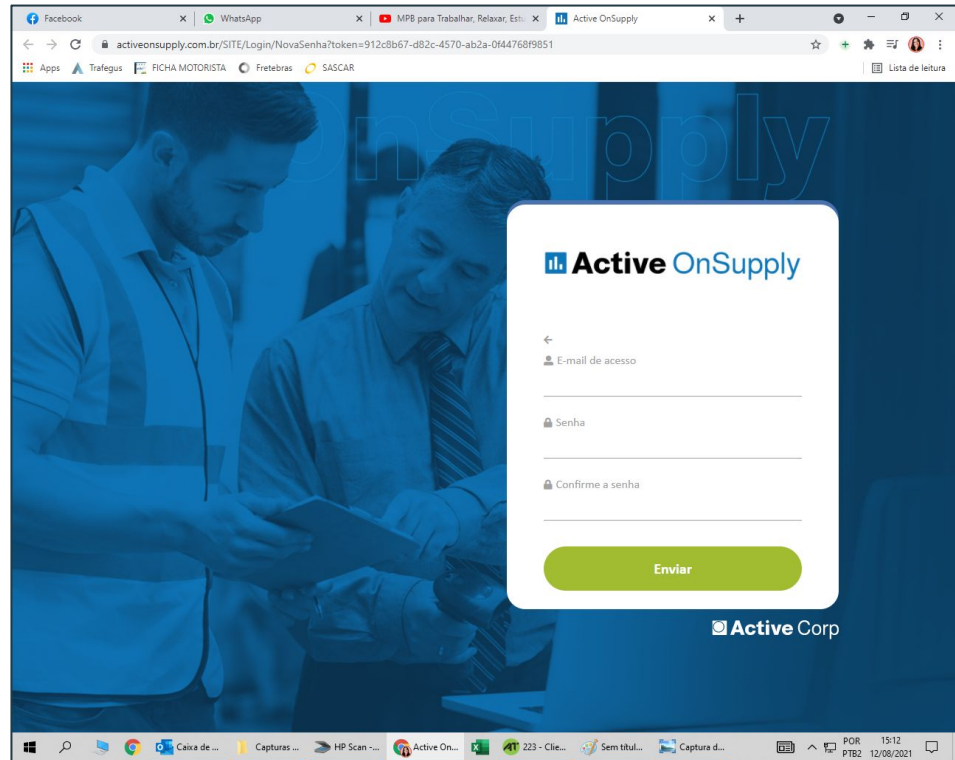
Facebook
WhatsApp
MPB para Trabalhar, Relaxar, Estu
Active OnSupply

activeonsupply.com.br/SITE/Login/NovaSenha?token=912c8b67-d82c-4570-ab2a-0f44768f9851

Apps Trafegus FICHA MOTORISTA Fretebras SASCAR Lista de leitura

OnSupply

Active OnSupply

←
E-mail de acesso

Senha

Confirme a senha

Enviar

Active Corp

Caixa de ... Capturas ... HP Scan -... Active On... 223 - Clie... Sem títul... Captura d...
POR PTB2 15:12 12/08/2021